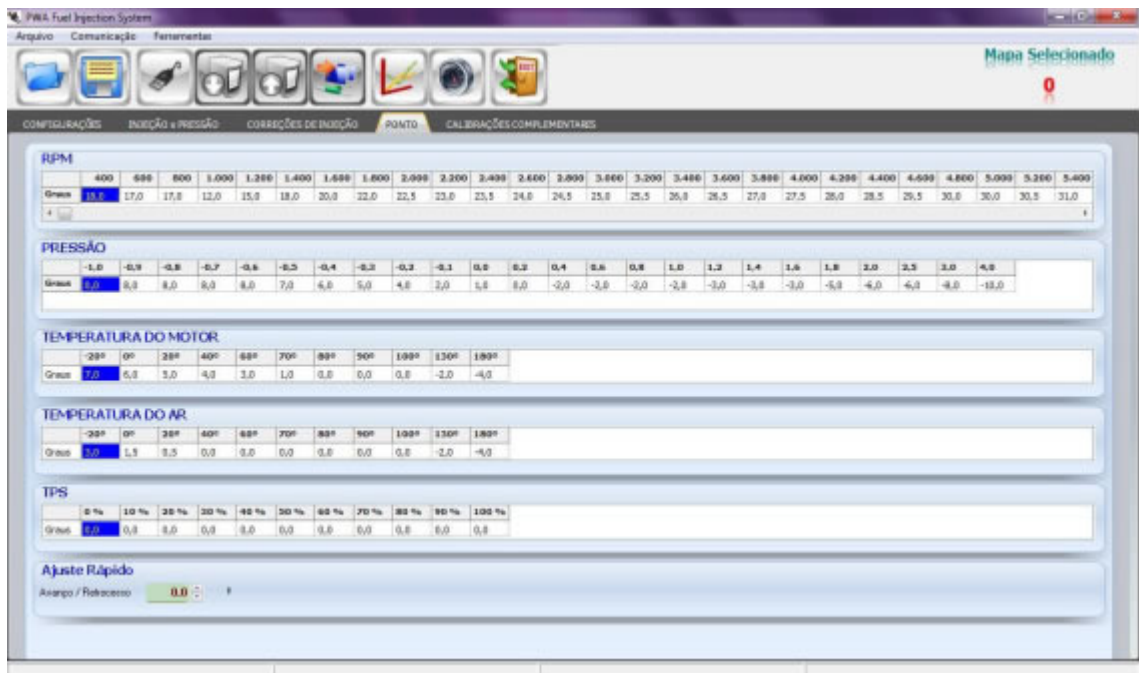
PWA Fuel Injection System

Arquivo Comunicação Ferramentas

Mapa Selecionado
0

CONFIGURAÇÕES INJEÇÃO x PRESSÃO CORREÇÕES DE INJEÇÃO PONTO CALIBRAÇÕES COMPLEMENTARES

RPM

| | 400 | 600 | 800 | 1.000 | 1.200 | 1.400 | 1.600 | 1.800 | 2.000 | 2.200 | 2.400 | 2.600 | 2.800 | 3.000 | 3.200 | 3.400 | 3.600 | 3.800 | 4.000 | 4.200 | 4.400 | 4.600 | 4.800 | 5.000 | 5.200 | 5.400 |
|---|---|---|---|---|---|---|---|---|---|---|---|---|---|---|---|---|---|---|---|---|---|---|---|---|---|---|
| Graus | 15,0 | 17,0 | 17,0 | 12,0 | 15,0 | 18,0 | 20,0 | 22,0 | 22,5 | 23,0 | 23,5 | 24,0 | 24,5 | 25,0 | 25,5 | 26,0 | 26,5 | 27,0 | 27,5 | 28,0 | 28,5 | 29,5 | 30,0 | 30,0 | 30,5 | 31,0 |

PRESSÃO

| | -1,0 | -0,9 | -0,8 | -0,7 | -0,6 | -0,5 | -0,4 | -0,3 | -0,2 | -0,1 | 0,0 | 0,2 | 0,4 | 0,6 | 0,8 | 1,0 | 1,2 | 1,4 | 1,6 | 1,8 | 2,0 | 2,5 | 3,0 | 4,0 |
|---|---|---|---|---|---|---|---|---|---|---|---|---|---|---|---|---|---|---|---|---|---|---|---|---|
| Graus | 8,0 | 8,0 | 8,0 | 8,0 | 8,0 | 7,0 | 6,0 | 5,0 | 4,0 | 2,0 | 1,0 | 0,0 | -2,0 | -2,0 | -2,0 | -2,0 | -3,0 | -3,0 | -3,0 | -5,0 | -6,0 | -6,0 | -8,0 | -10,0 |

TEMPERATURA DO MOTOR

| | -20° | 0° | 20° | 40° | 60° | 70° | 80° | 90° | 100° | 130° | 180° |
|---|---|---|---|---|---|---|---|---|---|---|---|
| Graus | 7,0 | 6,0 | 5,0 | 4,0 | 3,0 | 1,0 | 0,0 | 0,0 | 0,0 | -2,0 | -4,0 |

TEMPERATURA DO AR

| | -20° | 0° | 20° | 40° | 60° | 70° | 80° | 90° | 100° | 130° | 180° |
|---|---|---|---|---|---|---|---|---|---|---|---|
| Graus | 3,0 | 1,5 | 0,5 | 0,0 | 0,0 | 0,0 | 0,0 | 0,0 | 0,0 | -2,0 | -4,0 |

TPS

| | 0 % | 10 % | 20 % | 30 % | 40 % | 50 % | 60 % | 70 % | 80 % | 90 % | 100 % |
|---|---|---|---|---|---|---|---|---|---|---|---|
| Graus | 0,0 | 0,0 | 0,0 | 0,0 | 0,0 | 0,0 | 0,0 | 0,0 | 0,0 | 0,0 | 0,0 |

Ajuste Rápido
Avanço / Retrocesso 0,0 °